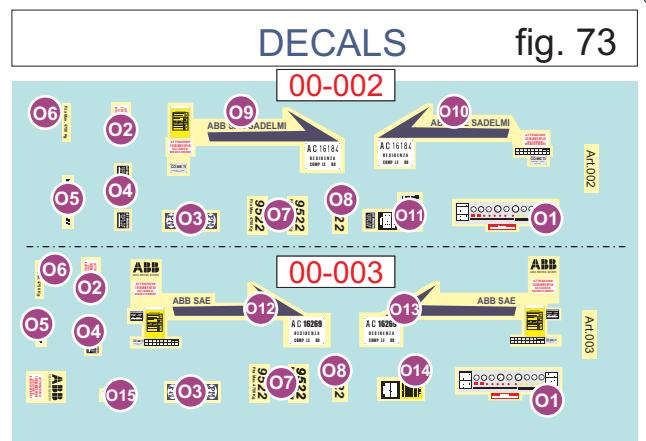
DECALS fig. 73

00-002

O6 O2 O9 ABB SADELMI O10 ABB SADELMI AC 16184 RESIDENZA AC 16184 RESIDENZA Art.002 O5 O4 O3 9522 O7 9522 O8 O11 O1

00-003

O6 O2 ABB ABB SAE O12 O13 ABB SAE ABB O5 O4 AC 16269 RESIDENZA AC 16269 RESIDENZA Art.003 ABB O15 O3 9522 O7 9522 O8 O14 O1